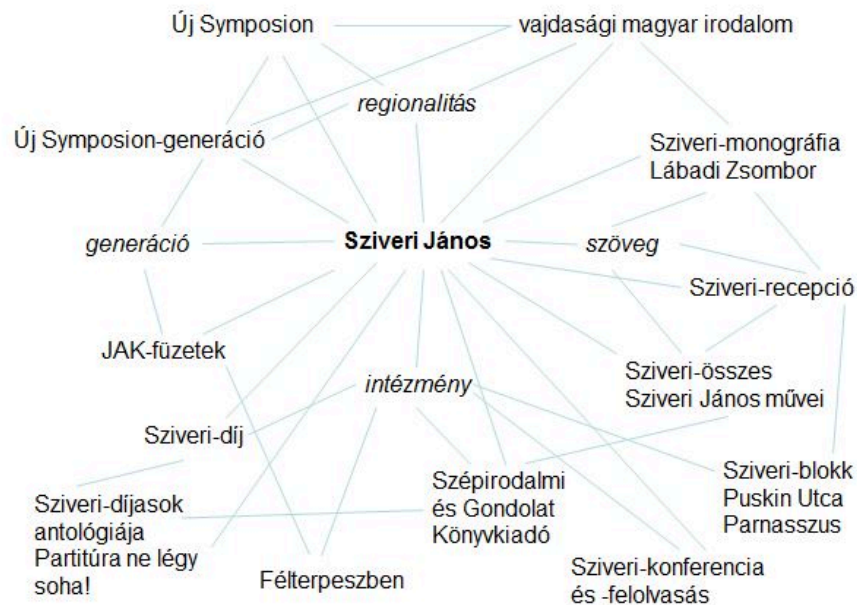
Új Symposion

vajdasági magyar irodalom

regionalitás

Új Symposion-generáció

Sziveri-monográfia
Lábadi Zsombor

generáció

Sziveri János

szöveg

Sziveri-recepció

JAK-füzetek

intézmény

Sziveri-összes
Sziveri János művei

Sziveri-díj

Szépirodalmi
és Gondolat
Könyvkiadó

Sziveri-blokk
Puskin Utca
Parnasszus

Sziveri-díjasok
antológiája
Partitúra ne légy
soha!

Félterpeszben

Sziveri-konferencia
és -felolvasás